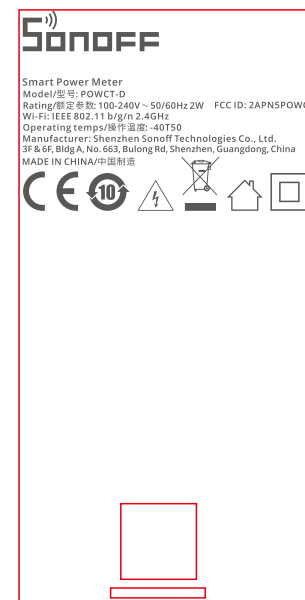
SONOFF

Smart Power Meter
Model/型号: POWCT-D
Rating/额定参数: 100-240V～50/60Hz 2W FCC ID: 2APN5POWC
Wi-Fi: IEEE 802.11 b/g/n 2.4GHz
Operating temps/操作温度: -40T50
Manufacturer: Shenzhen Sonoff Technologies Co., Ltd.
3F & 6F, Bldg A, No. 663, Bulong Rd, Shenzhen, Guangdong, China
MADE IN CHINA/中国制造

CE 10